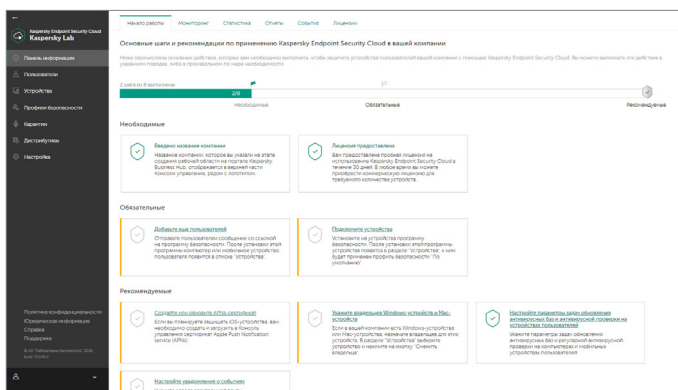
Kaspersky Endpoint Security Cloud
Kaspersky Lab

Панель информации
Пользователи
Устройства
Профили безопасности
Карантин
Дистрибутивы
Настройки

Политика конфиденциальности
Юридическая информация
Справка
Поддержка

Начало работы Мониторинг Статистика Отчеты События Лицензии

Основные шаги и рекомендации по применению Kaspersky Endpoint Security Cloud в вашей компании

Ниже перечислены основные действия, которые вам необходимо выполнить, чтобы защитить устройства пользователей вашей компании с помощью Kaspersky Endpoint Security Cloud. Вы можете выполнить эти действия в указанном порядке, либо в произвольном по мере необходимости.

2 шага из 8 выполнено
2/8
Обязательные
Рекомендуемые

Необходимые

Введено название компании
Название компании, которое вы указали на этапе создания рабочей области на портале Kaspersky Business Hub, отображается в верхней части консоли управления, рядом с логотипом.

Лицензия предоставлена
Вам предоставлена пробная лицензия на использование Kaspersky Endpoint Security Cloud в течение 30 дней. В любое время вы можете приобрести коммерческую лицензию для требуемого количества устройств.

Обязательные

Добавьте ваших пользователей
Отправьте пользователям сообщения со ссылкой на программу безопасности. После установки этой программы компьютер или мобильное устройство пользователя появится в списке "Устройства".

Подключите устройства
Установите на устройства программу безопасности. После установки этой программы устройства появятся в разделе "Устройства", к ним будет применен профиль безопасности "По умолчанию".

Рекомендуемые

Создайте или обновите APNs-сертификат
Если вы планируете защищать iOS-устройства, вам необходимо создать и загрузить в консоль управления сертификат Apple Push Notification service (APNs).

Укажите владельцев Windows-устройств и Mac-устройств
Если в вашей компании есть Windows-устройства или Mac-устройства, назначьте владельцев для этих устройств. В разделе "Устройства" выберите устройство и нажмите на кнопку "Сменить владельца".

Настройте параметры задач обновления антивирусных баз и антивирусной проверки на устройствах пользователей
Укажите параметры задач обновления антивирусных баз и регулярной антивирусной проверки на компьютерах и мобильных устройствах пользователей.

Настройте уведомления о событиях